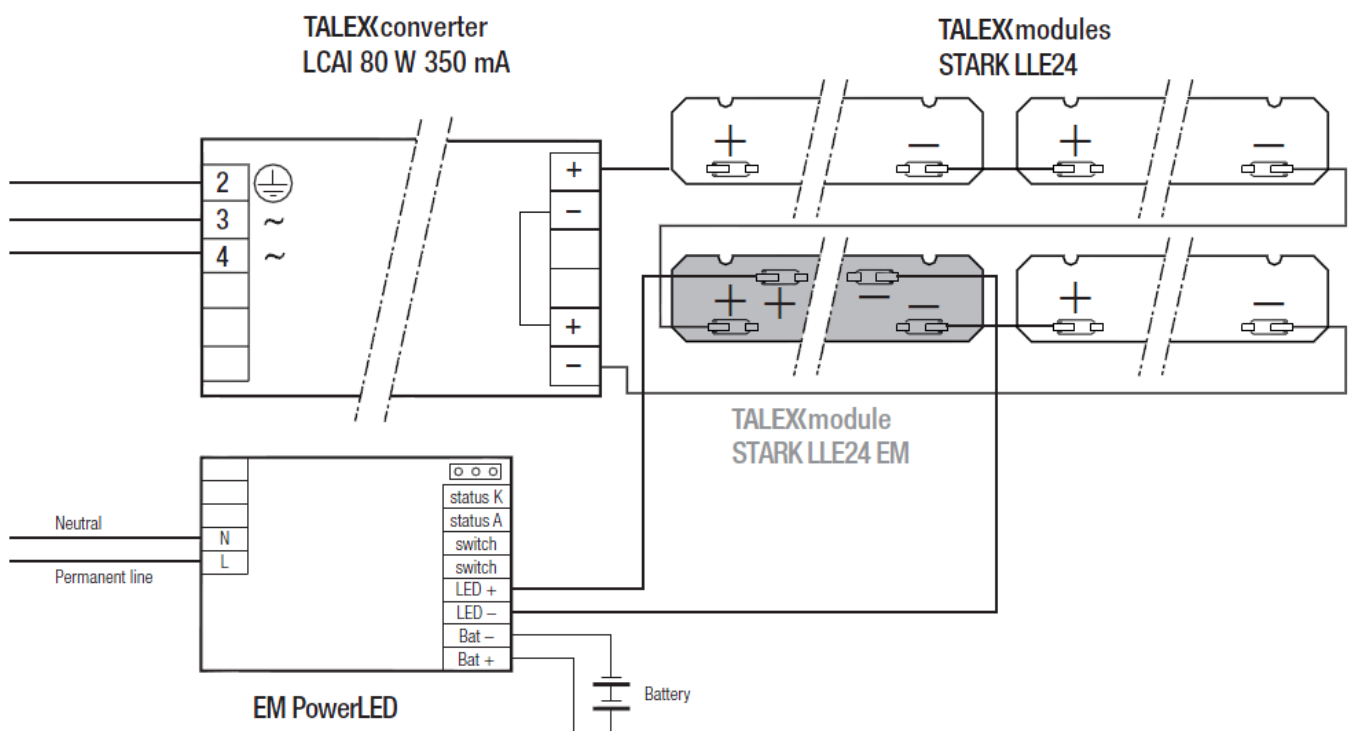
TALEX(converter
LCAI 80 W 350 mA

TALEX(modules
STARK LLE24

2
3 ~
4 ~

+
–
+
–

+ –
+ –
+ + – –
+ –

TALEX(module
STARK LLE24 EM

Neutral
Permanent line
N
L

status K
status A
switch
switch
LED +
LED –
Bat –
Bat +

Battery

EM PowerLED